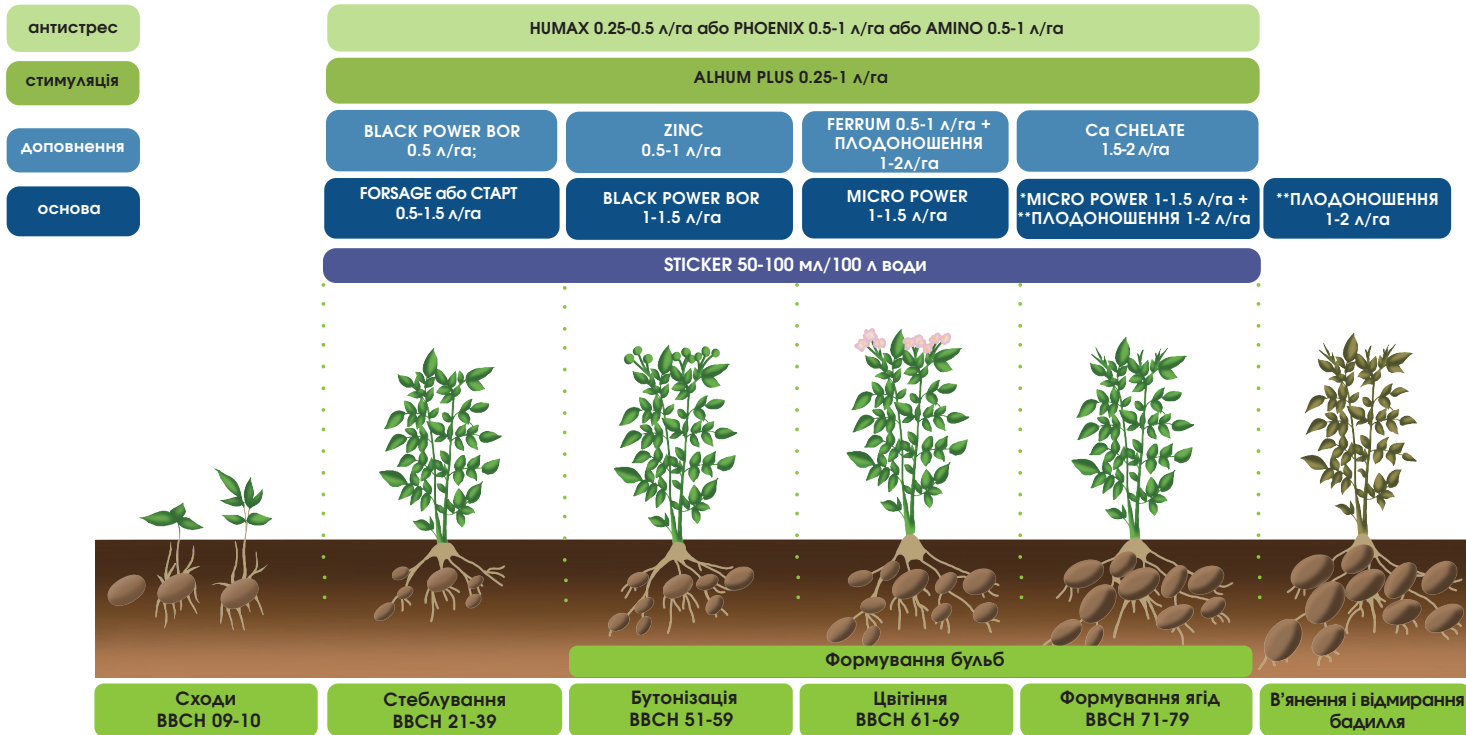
антистрес

стимуляція

доповнення

основа

HUMAX 0.25-0.5 л/га або PHOENIX 0.5-1 л/га або AMINO 0.5-1 л/га

ALHUM PLUS 0.25-1 л/га

BLACK POWER BOR 0.5 л/га;

ZINC 0.5-1 л/га

FERRUM 0.5-1 л/га + ПЛОДОНОШЕННЯ 1-2л/га

Ca CHELATE 1.5-2 л/га

FORSAGE або СТАРТ 0.5-1.5 л/га

BLACK POWER BOR 1-1.5 л/га

MICRO POWER 1-1.5 л/га

*MICRO POWER 1-1.5 л/га + **ПЛОДОНОШЕННЯ 1-2 л/га

**ПЛОДОНОШЕННЯ 1-2 л/га

STICKER 50-100 мл/100 л води

Формування бульб

Сходи BBCH 09-10

Стеблування BBCH 21-39

Бутонізація BBCH 51-59

Цвітіння BBCH 61-69

Формування ягід BBCH 71-79

В'янення і відмирання бадилля